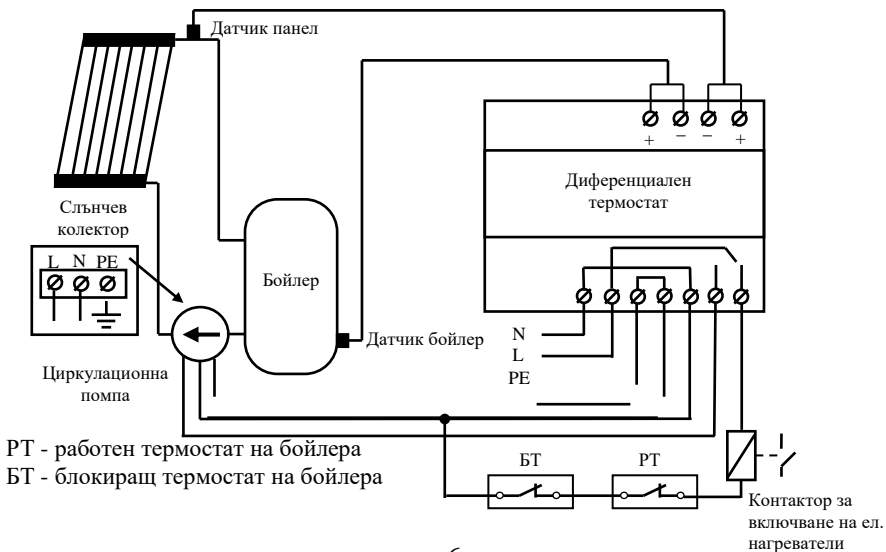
Датчик панел

+ − − +

Диференциален термостат

Слънчев колектор

L N PE

Бойлер

Датчик бойлер

N
L
PE

Циркулационна помпа

РТ - работен термостат на бойлера
БТ - блокиращ термостат на бойлера

БТ

РТ

Контактор за включване на ел. нагреватели